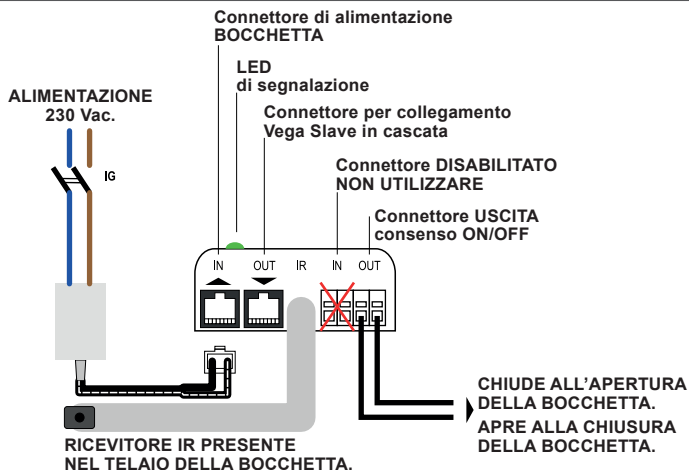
Connettore di alimentazione
BOCCHETTA

LED
di segnalazione

ALIMENTAZIONE
230 Vac.

Connettore per collegamento
Vega Slave in cascata

Connettore DISABILITATO
NON UTILIZZARE

Connettore USCITA
consenso ON/OFF

IG

IN OUT IR IN OUT

CHIUDE ALL'APERTURA
DELLA BOCCHETTA.

APRE ALLA CHIUSURA
DELLA BOCCHETTA.

RICEVITORE IR PRESENTE
NEL TELAIO DELLA BOCCHETTA.